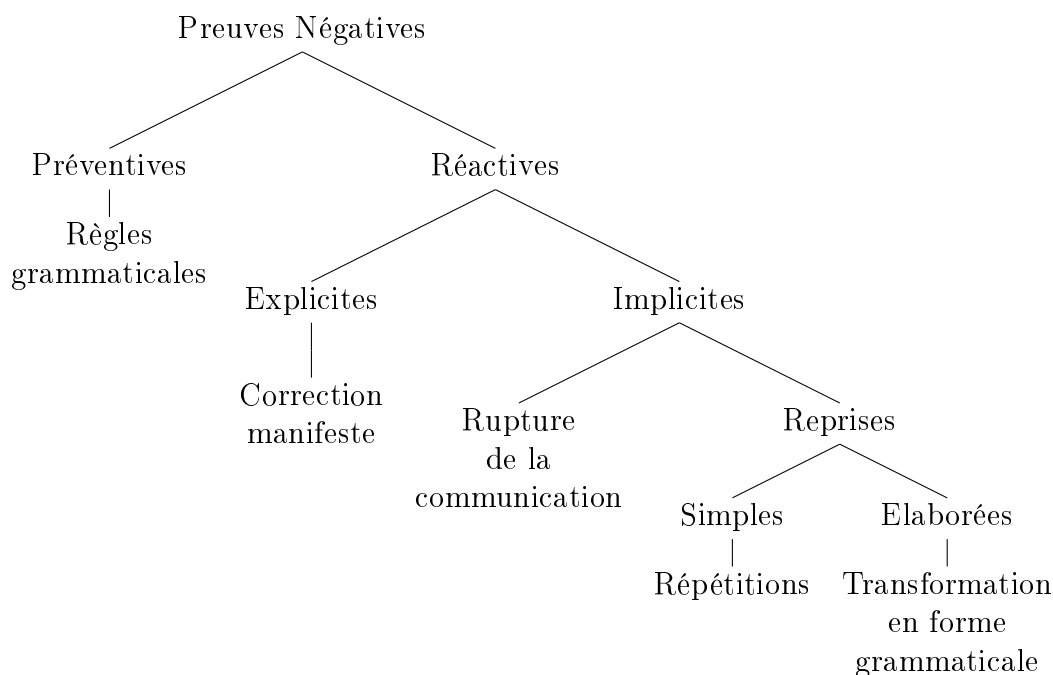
Preuves Négatives

Préventives

Règles grammaticales

Réactives

Explicites

Correction manifeste

Implicites

Rupture de la communication

Reprises

Simples

Répétitions

Elaborées

Transformation en forme grammaticale